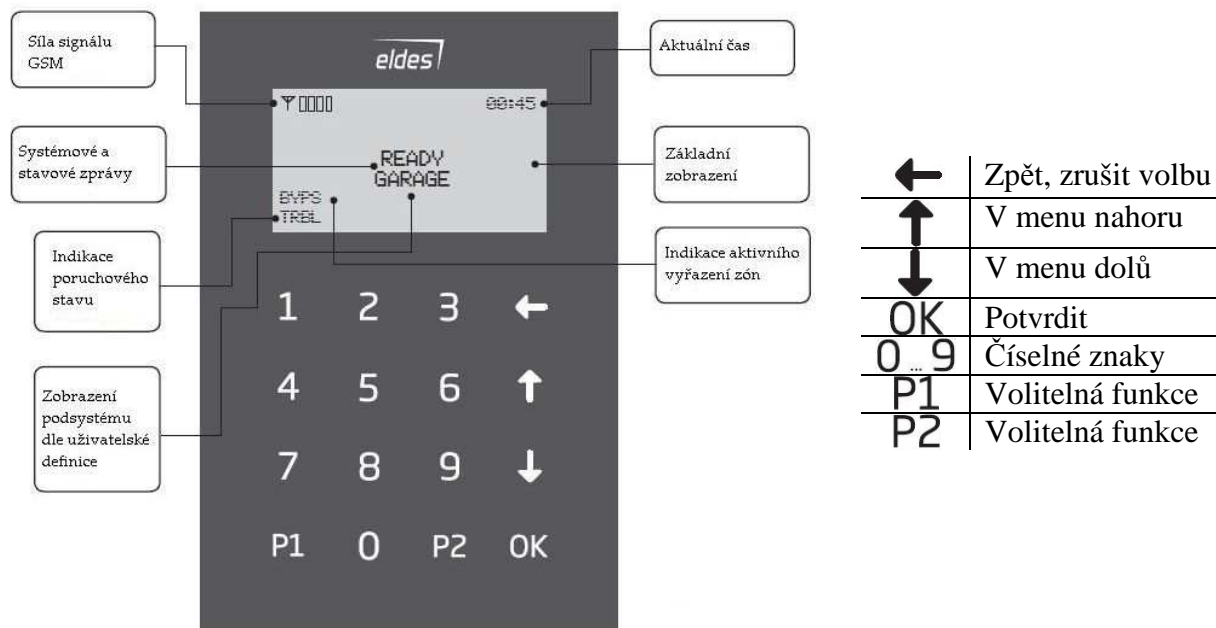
Síla signálu GSM

eldes

Aktuální čas

00:45

Systémové a stavové zprávy

READY
GARAGE

Základní zobrazení

BYPS
TRBL

Indikace poruchového stavu

Indikace aktivního vyřazení zón

1 2 3 ←

Zobrazení podsystému dle uživatelské definice

4 5 6 ↑

7 8 9 ↓

P1 0 P2 OK

| | |
|---|---|
| ← | Zpět, zrušit volbu |
| ↑ | V menu nahoru |
| ↓ | V menu dolů |
| OK | Potvrdit |
| 0 ... 9 | Číselné znaky |
| P1 | Volitelná funkce |
| P2 | Volitelná funkce |